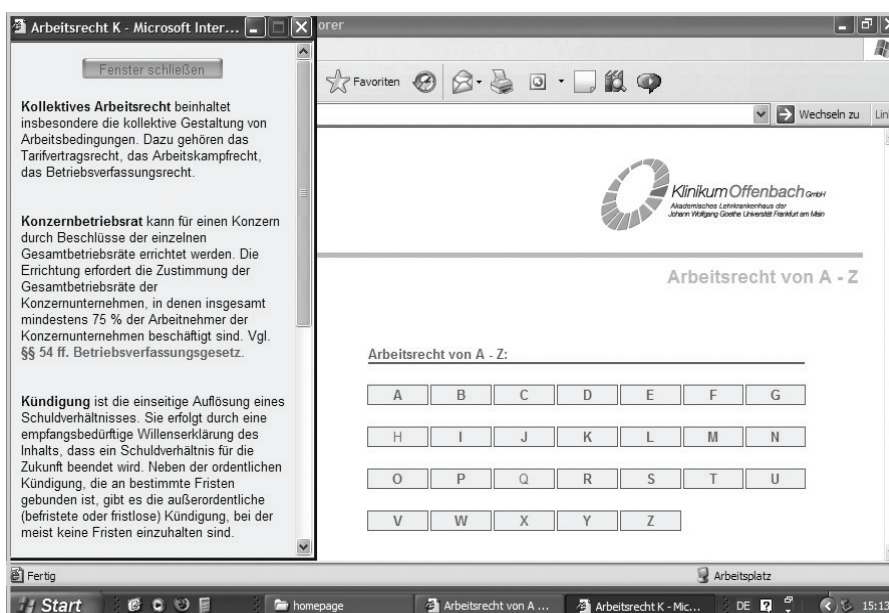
Arbeitsrecht K - Microsoft Inter...

orer

Fenster schließen

**Kollektives Arbeitsrecht** beinhaltet insbesondere die kollektive Gestaltung von Arbeitsbedingungen. Dazu gehören das Tarifvertragsrecht, das Arbeitskampfrecht, das Betriebsverfassungsrecht.

**Konzernbetriebsrat** kann für einen Konzern durch Beschlüsse der einzelnen Gesamtbetriebsräte errichtet werden. Die Errichtung erfordert die Zustimmung der Gesamtbetriebsräte der Konzernunternehmen, in denen insgesamt mindestens 75 % der Arbeitnehmer der Konzernunternehmen beschäftigt sind. Vgl. §§ 54 ff. Betriebsverfassungsgesetz.

**Kündigung** ist die einseitige Auflösung eines Schuldverhältnisses. Sie erfolgt durch eine empfangsbedürftige Willenserklärung des Inhalts, dass ein Schuldverhältnis für die Zukunft beendet wird. Neben der ordentlichen Kündigung, die an bestimmte Fristen gebunden ist, gibt es die außerordentliche (befristete oder fristlose) Kündigung, bei der meist keine Fristen einzuhalten sind.

Favoriten

Wechseln zu Lin

Klinikum Offenbach GmbH
Akademisches Lehrkrankenhaus der Johann Wolfgang Goethe Universität Frankfurt am Main

Arbeitsrecht von A - Z

Arbeitsrecht von A - Z:

| A | B | C | D | E | F | G |
|---|---|---|---|---|---|---|
| H | I | J | K | L | M | N |
| O | P | Q | R | S | T | U |
| V | W | X | Y | Z | | |

Fertig

Arbeitsplatz

Start homepage Arbeitsrecht von A ... Arbeitsrecht K - Mic... DE 15:1